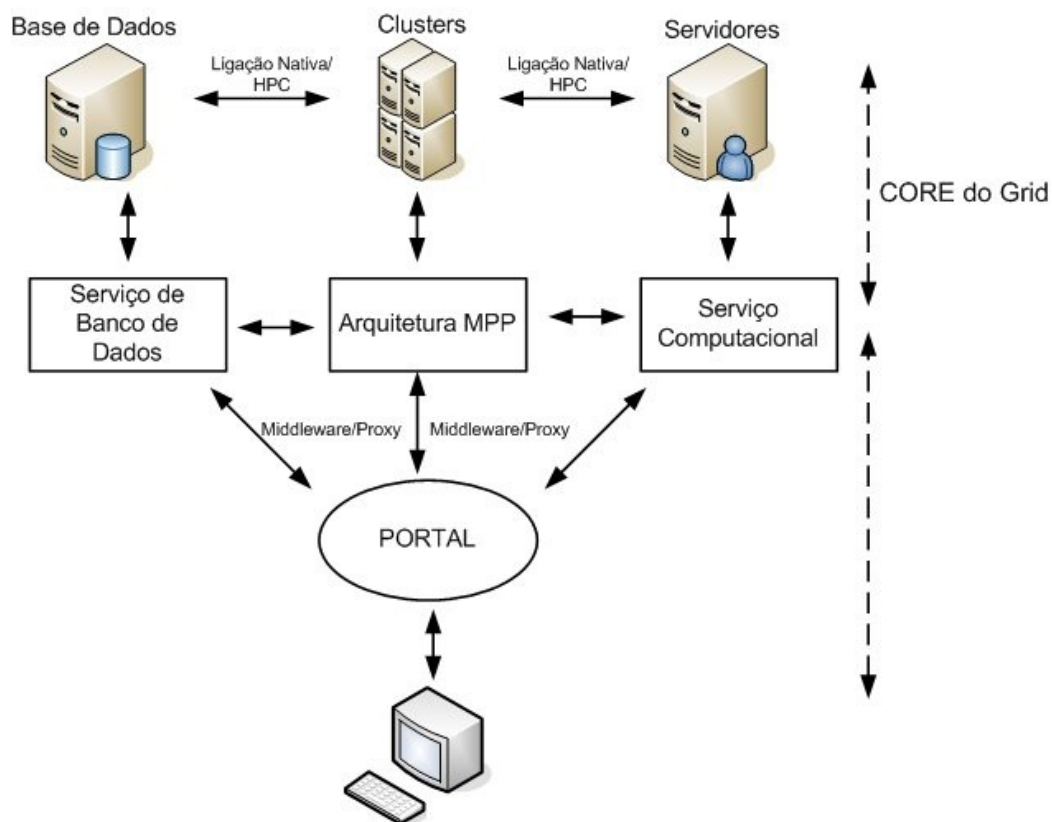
Base de Dados

Clusters

Servidores

Ligação Nativa/ HPC

Ligação Nativa/ HPC

CORE do Grid

Serviço de Banco de Dados

Arquitetura MPP

Serviço Computacional

Middleware/Proxy

Middleware/Proxy

PORTAL